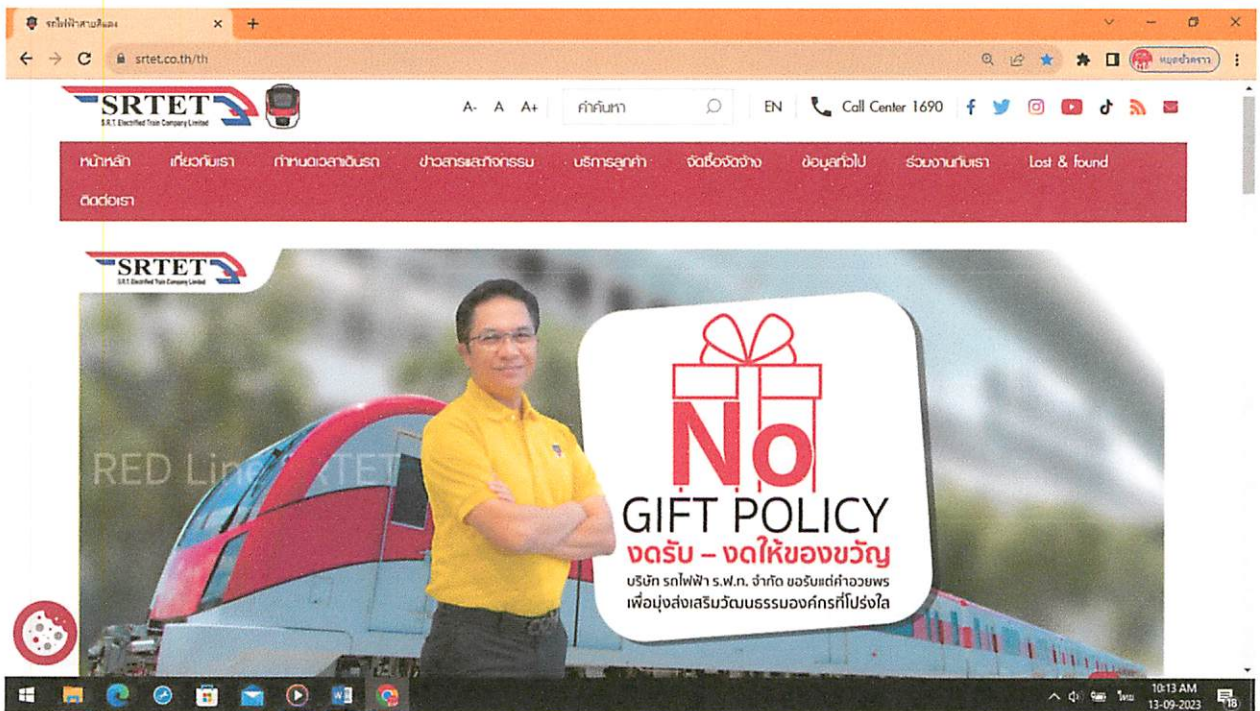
รถไฟฟ้าสายสีแดง ×
srtet.co.th/th

SRTET
S.R.T. Electrified Train Company Limited

A- A A+ คำค้นหา EN Call Center 1690

หน้าหลัก เกี่ยวกับเรา กำหนดเวลาเดินรถ ข่าวสารและกิจกรรม บริการลูกค้า จัดซื้อจัดจ้าง ข้อมูลทั่วไป ร่วมงานกับเรา Lost & found ติดต่อเรา

SRTET
S.R.T. Electrified Train Company Limited

RED Line SRTET

No
GIFT POLICY
งดรับ – งดให้ของขวัญ
บริษัท รถไฟฟ้า ร.ฟ.ท. จำกัด ขอรับแต่คำอวยพร
เพื่อมุ่งส่งเสริมวัฒนธรรมองค์กรที่โปร่งใส

10:13 AM
13-09-2023